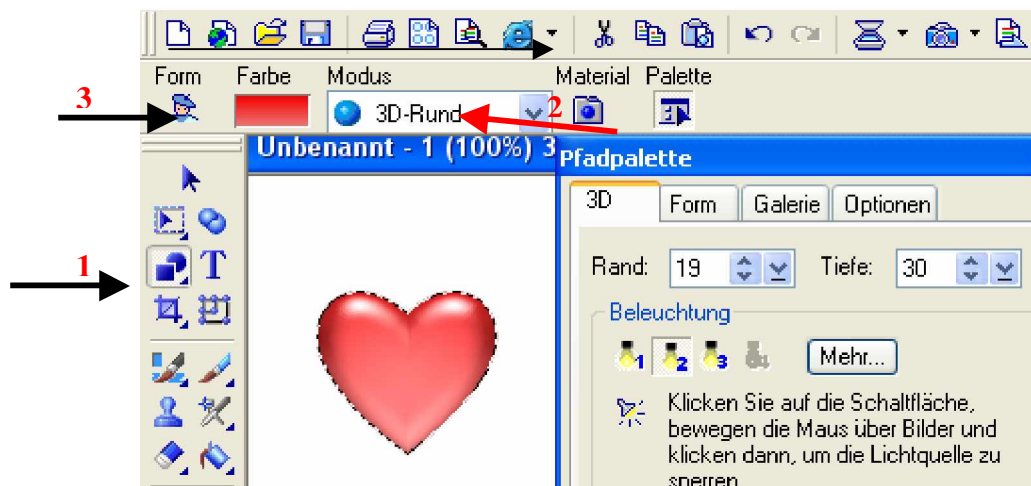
Form Farbe Modus Material Palette

3

3D-Rund

2

Unbenannt - 1 (100%) 3

Pfadpalette

3D | Form | Galerie | Optionen

1

Rand: 19 Tiefe: 30

Beleuchtung

1 2 3

Mehr...

Klicken Sie auf die Schaltfläche, bewegen die Maus über Bilder und klicken dann, um die Lichtquelle zu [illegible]